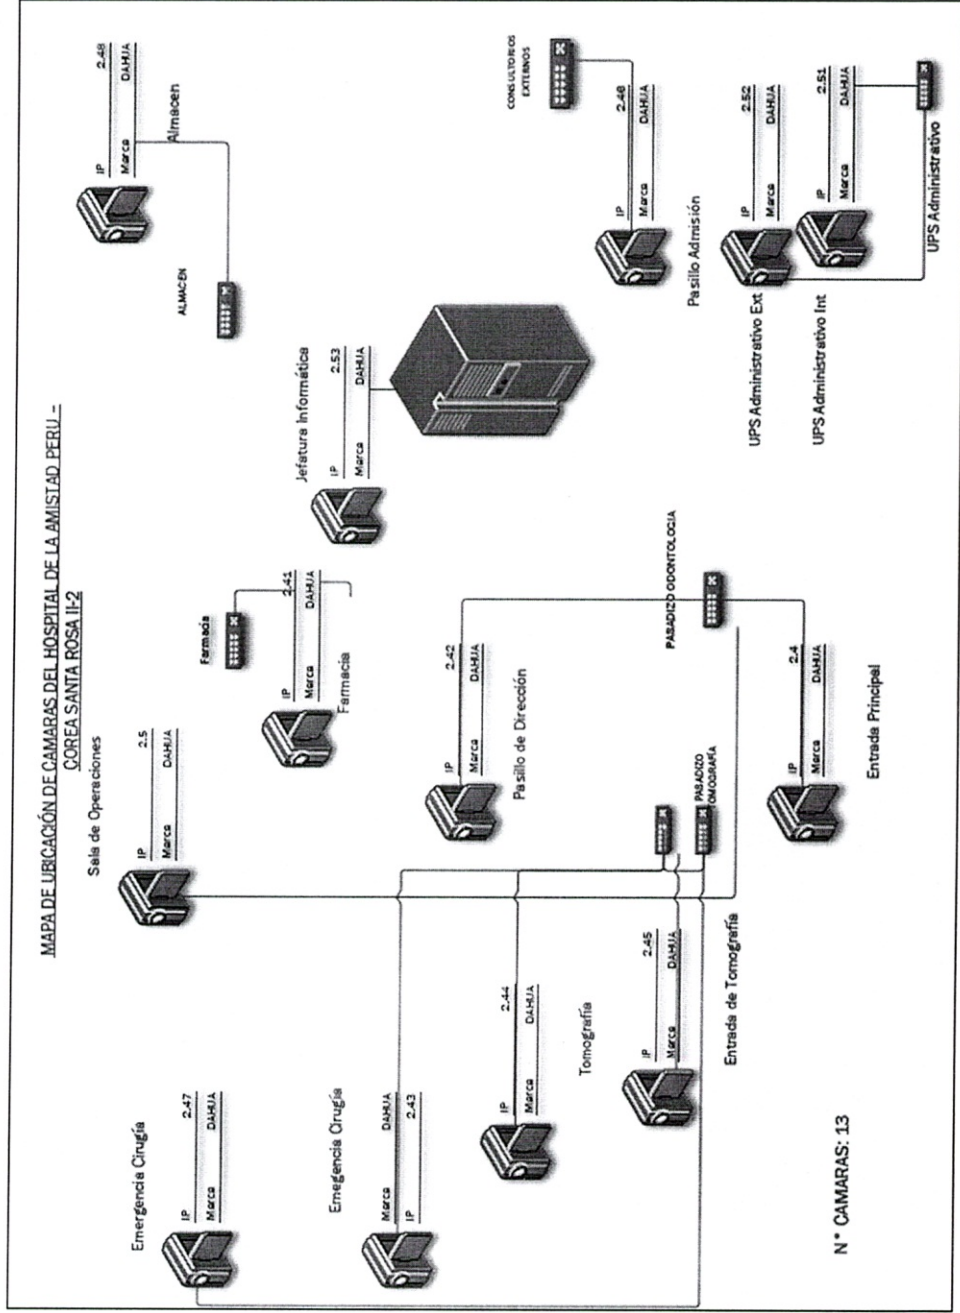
MAPA DE UBICACIÓN DE CAMARAS DEL HOSPITAL DE LA AMISTAD PERU - COREA SANTA ROSA II-2

Almacen
IP 2.48
Marca DAHUA

ALMACEN

CONSULTORIOS EXTERNOS

Pasillo Admisión
IP 2.46
Marca DAHUA

UPS Administrativo Ext
IP 2.52
Marca DAHUA

UPS Administrativo Int
IP 2.51
Marca DAHUA

UPS Administrativo

Jefatura Informática
IP 2.53
Marca DAHUA

Farmacia
Farmacia
IP 2.41
Marca DAHUA

PARADIZO ODONTOLOGIA

Pasillo de Dirección
IP 2.42
Marca DAHUA

Entrada Principal
IP 2.4
Marca DAHUA

Sala de Operaciones
IP 2.5
Marca DAHUA

PARADIZO OMOGRAFIA

Emergencia Cirugía
IP 2.47
Marca DAHUA

Emergencia Cirugía
Marca DAHUA
IP 2.43

Tomografía
IP 2.44
Marca DAHUA

Entrada de Tomografía
IP 2.45
Marca DAHUA

N° CAMARAS: 13